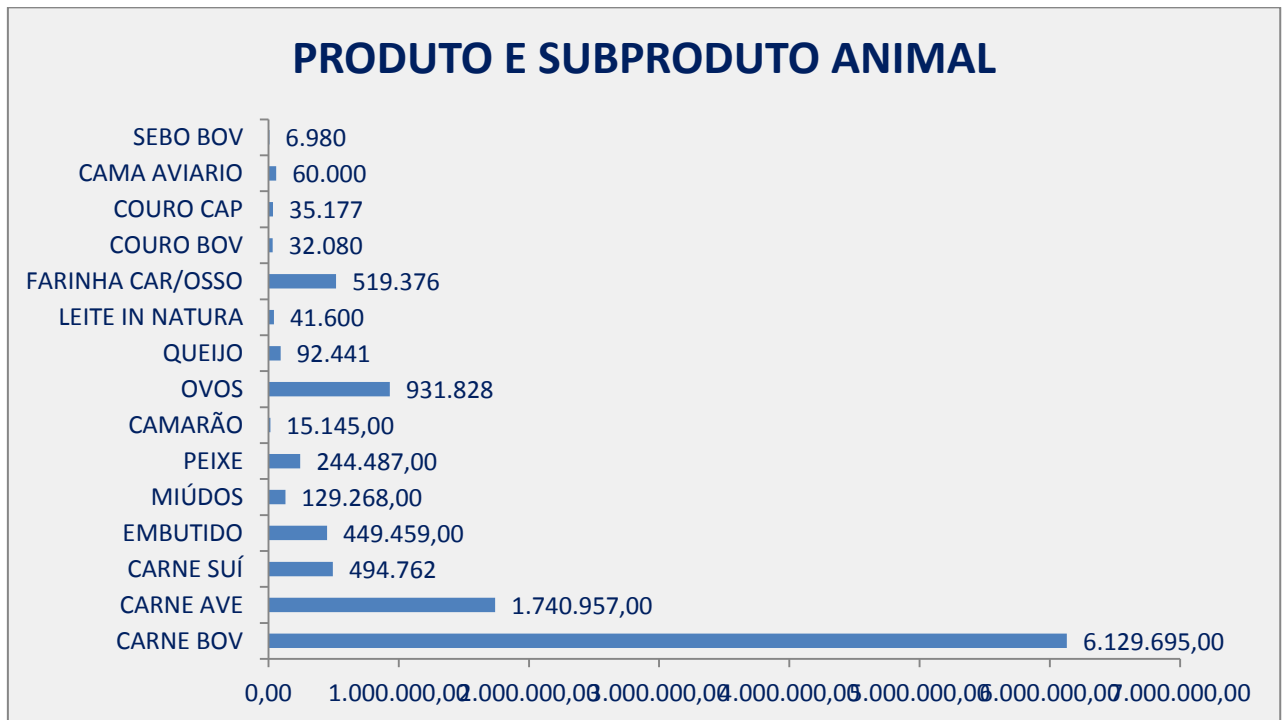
PRODUTO E SUBPRODUTO ANIMAL

SEBO BOV 6.980
CAMA AVIARIO 60.000
COURO CAP 35.177
COURO BOV 32.080
FARINHA CAR/OSSO 519.376
LEITE IN NATURA 41.600
QUEIJO 92.441
OVOS 931.828
CAMARÃO 15.145,00
PEIXE 244.487,00
MIÚDOS 129.268,00
EMBUTIDO 449.459,00
CARNE SUÍ 494.762
CARNE AVE 1.740.957,00
CARNE BOV 6.129.695,00

0,00 1.000.000,00 2.000.000,00 3.000.000,00 4.000.000,00 5.000.000,00 6.000.000,00 7.000.000,00